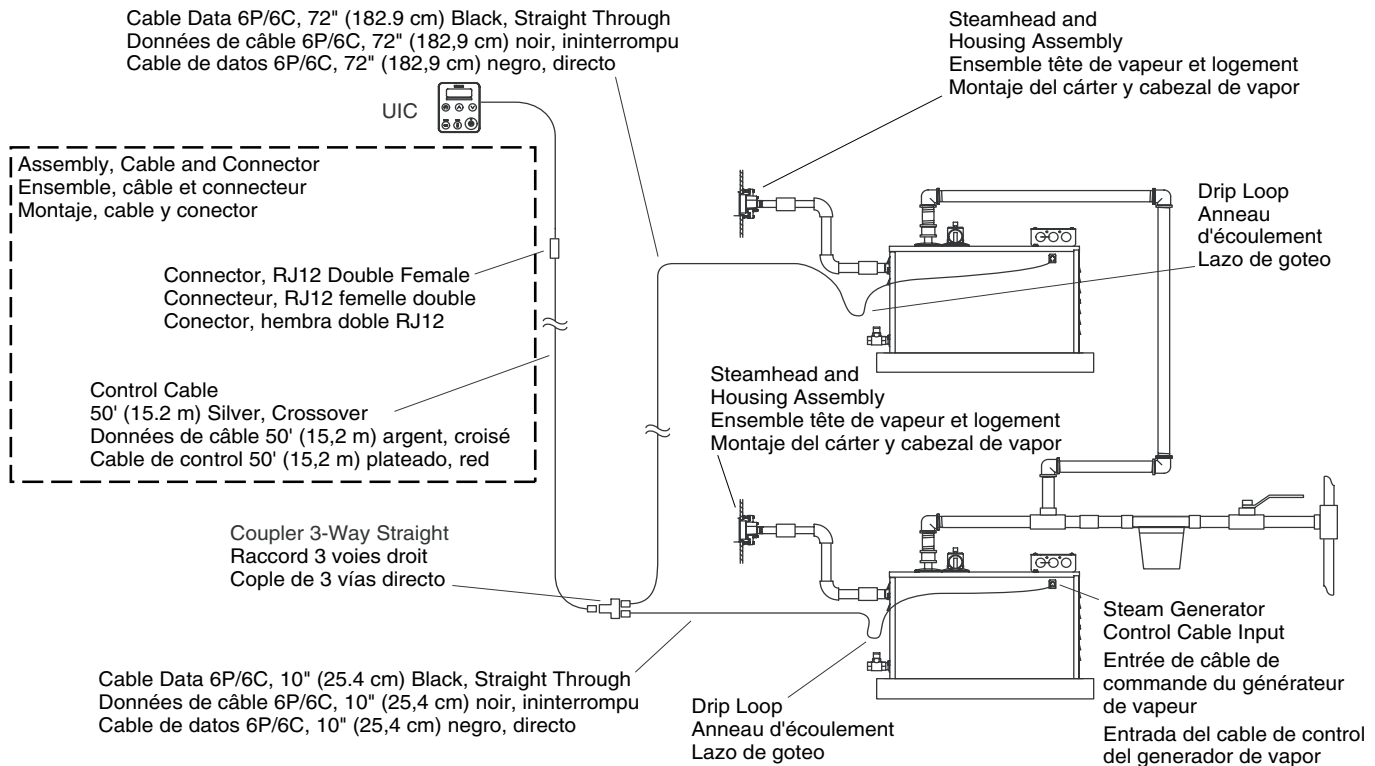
Cable Data 6P/6C, 72" (182.9 cm) Black, Straight Through
Données de câble 6P/6C, 72" (182,9 cm) noir, ininterrompu
Cable de datos 6P/6C, 72" (182,9 cm) negro, directo

UIC

Steamhead and
Housing Assembly
Ensemble tête de vapeur et logement
Montaje del cárter y cabezal de vapor

Assembly, Cable and Connector
Ensemble, câble et connecteur
Montaje, cable y conector

Connector, RJ12 Double Female
Connecteur, RJ12 femelle double
Conector, hembra doble RJ12

Control Cable
50' (15.2 m) Silver, Crossover
Données de câble 50' (15,2 m) argent, croisé
Cable de control 50' (15,2 m) plateado, red

Drip Loop
Anneau d'écoulement
Lazo de goteo

Steamhead and
Housing Assembly
Ensemble tête de vapeur et logement
Montaje del cárter y cabezal de vapor

Coupler 3-Way Straight
Raccord 3 voies droit
Cople de 3 vías directo

Steam Generator
Control Cable Input
Entrée de câble de commande du générateur de vapeur
Entrada del cable de control del generador de vapor

Cable Data 6P/6C, 10" (25.4 cm) Black, Straight Through
Données de câble 6P/6C, 10" (25,4 cm) noir, ininterrompu
Cable de datos 6P/6C, 10" (25,4 cm) negro, directo

Drip Loop
Anneau d'écoulement
Lazo de goteo